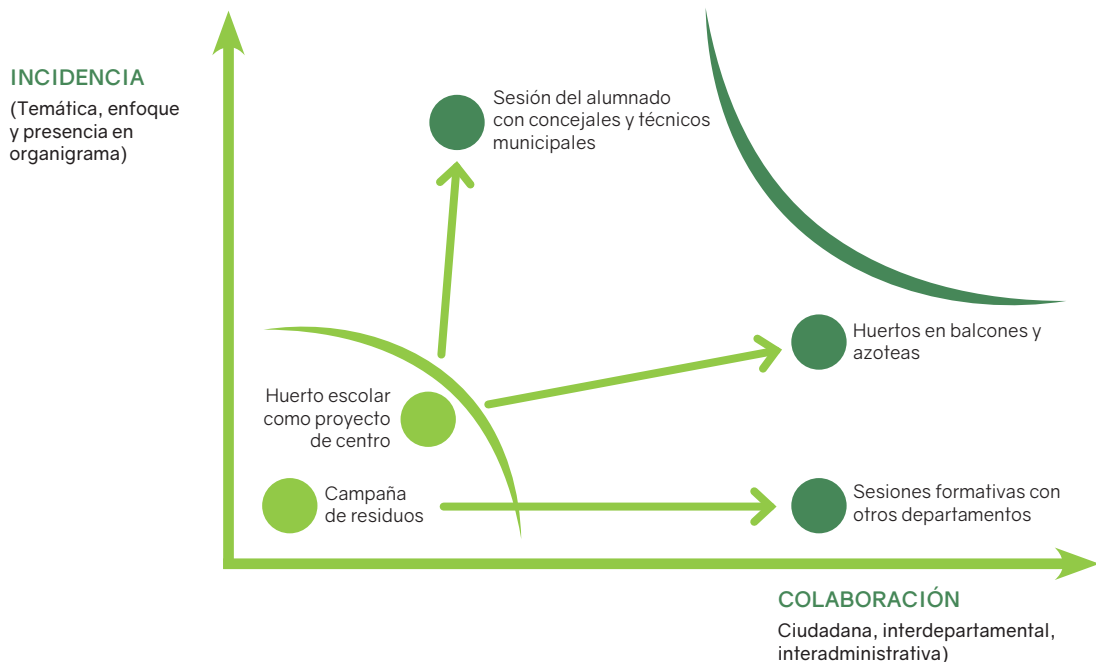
INCIDENCIA
(Temática, enfoque y presencia en organigrama)

Sesión del alumnado con concejales y técnicos municipales

Huertos en balcones y azoteas

Huerto escolar como proyecto de centro

Campaña de residuos

Sesiones formativas con otros departamentos

COLABORACIÓN
Ciudadana, interdepartamental, interadministrativa)